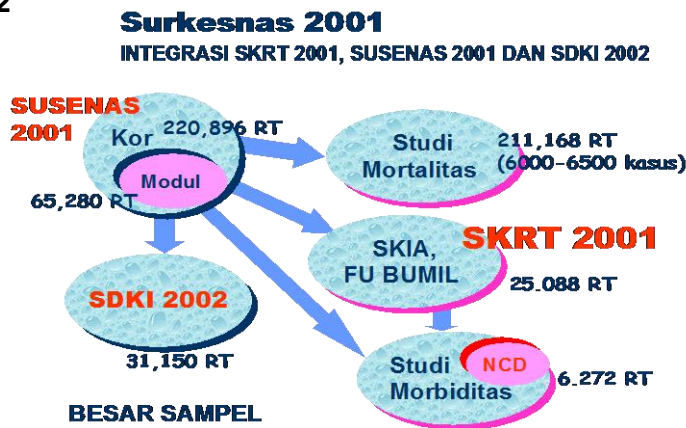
2

Surkesnas 2001

INTEGRASI SKRT 2001, SUSENAS 2001 DAN SDKI 2002

SUSENAS 2001

Kor 220,896 RT

Modul

65,280 RT

Studi Mortalitas 211,168 RT (6000-6500 kasus)

SKIA, FU BUMIL

SKRT 2001

25.088 RT

SDKI 2002

31,150 RT

Studi Morbiditas

NCD

6.272 RT

BESAR SAMPEL